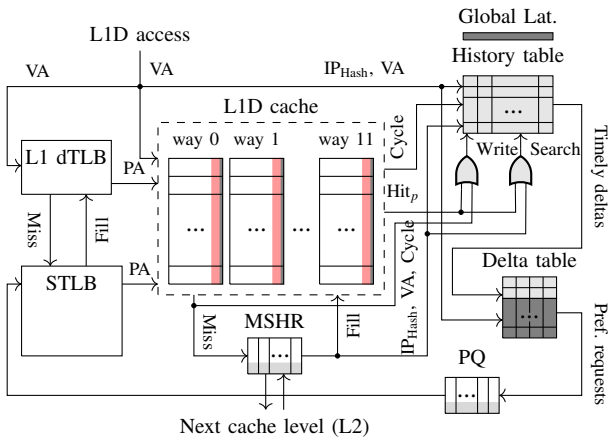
Global Lat.

L1D access

History table

VA

VA

$IP_{Hash}$, VA

L1D cache

L1 dTLB

PA

way 0

way 1

way 11

Cycle

Write

Search

Timely deltas

...

...

...

...

$Hit_p$

Miss

Fill

STLB

PA

Delta table

...

Miss

MSHR

...

Fill

$IP_{Hash}$, VA, Cycle

Pref. requests

PQ

...

Next cache level (L2)